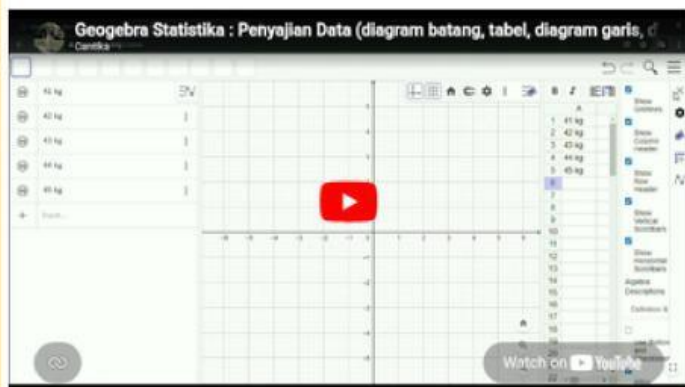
Geogebra Statistika : Penyajian Data (diagram batang, tabel, diagram garis, d
Cantika

41 kg
42 kg
43 kg
44 kg
45 kg
Input...

| | A |
|---|---|
| 1 | 41 kg |
| 2 | 42 kg |
| 3 | 43 kg |
| 4 | 44 kg |
| 5 | 45 kg |
| 6 | |
| 7 | |
| 8 | |
| 9 | |
| 10 | |
| 11 | |
| 12 | |
| 13 | |
| 14 | |
| 15 | |
| 16 | |
| 17 | |
| 18 | |

Show Columns
Show Column Header
Show Row Header
Show Vertical Scrollbars
Show Horizontal Scrollbars
Algebra Descriptions

Watch on YouTube